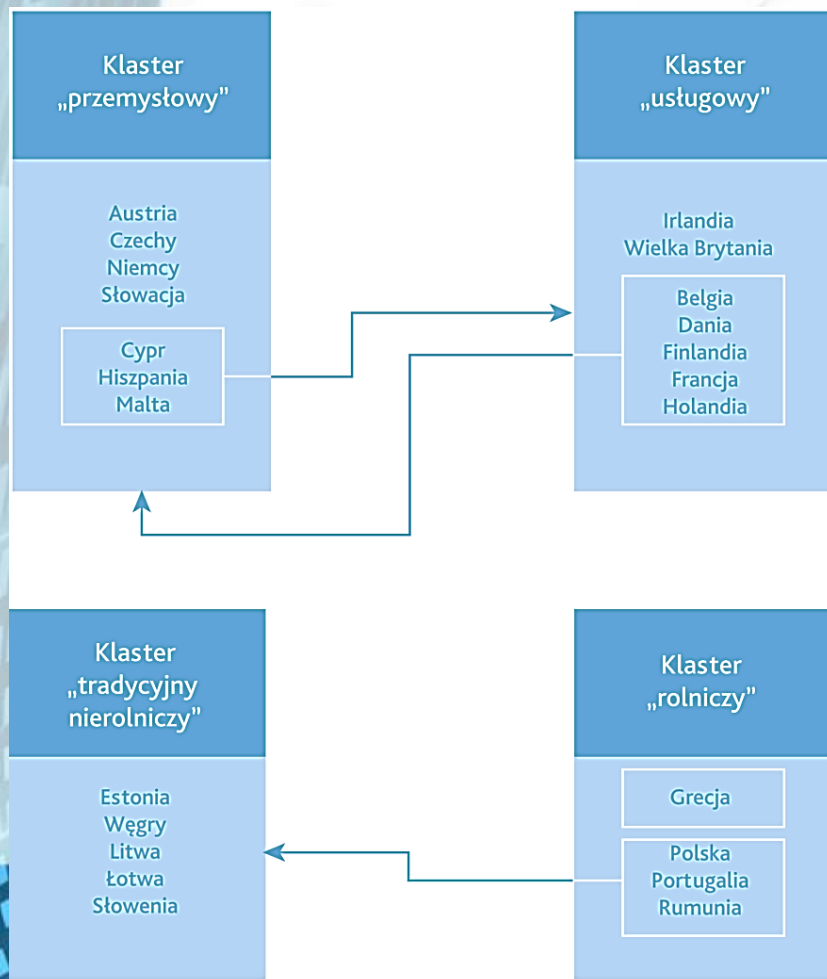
Klaster „przemysłowy"

Austria
Czechy
Niemcy
Słowacja

Cypr
Hiszpania
Malta

Klaster „usługowy"

Irlandia
Wielka Brytania

Belgia
Dania
Finlandia
Francja
Holandia

Klaster „tradycyjny nierolniczy"

Estonia
Węgry
Litwa
Łotwa
Słowenia

Klaster „rolniczy"

Grecja

Polska
Portugalia
Rumunia